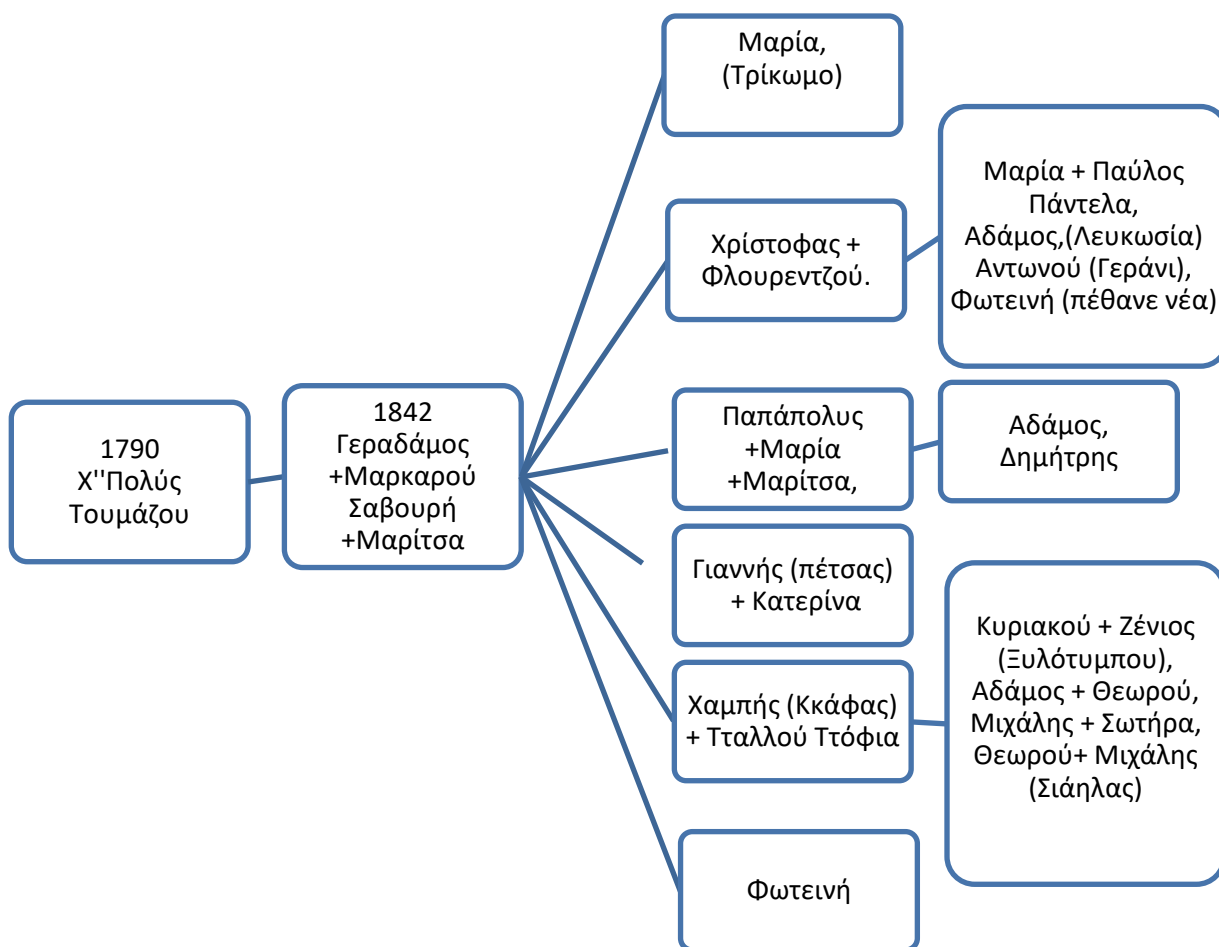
1790
Χ''Πολύς
Τουμάζου

1842
Γεραδάμος
+Μαρκαρού
Σαβουρή
+Μαρίτσα

Μαρία,
(Τρίκωμο)

Χρίστοφας +
Φλουρεντζού.

Μαρία + Παύλος
Πάντελα,
Αδάμος,(Λευκωσία)
Αντωνού (Γεράνι),
Φωτεινή (πέθανε νέα)

Παπάπολυς
+Μαρία
+Μαρίτσα,

Αδάμος,
Δημήτρης

Γιαννής (πέτσας)
+ Κατερίνα

Χαμπής (Κκάφας)
+ Τταλλού Ττόφια

Κυριακού + Ζένιος
(Ξυλότυμπου),
Αδάμος + Θεωρού,
Μιχάλης + Σωτήρα,
Θεωρού+ Μιχάλης
(Σιάηλας)

Φωτεινή